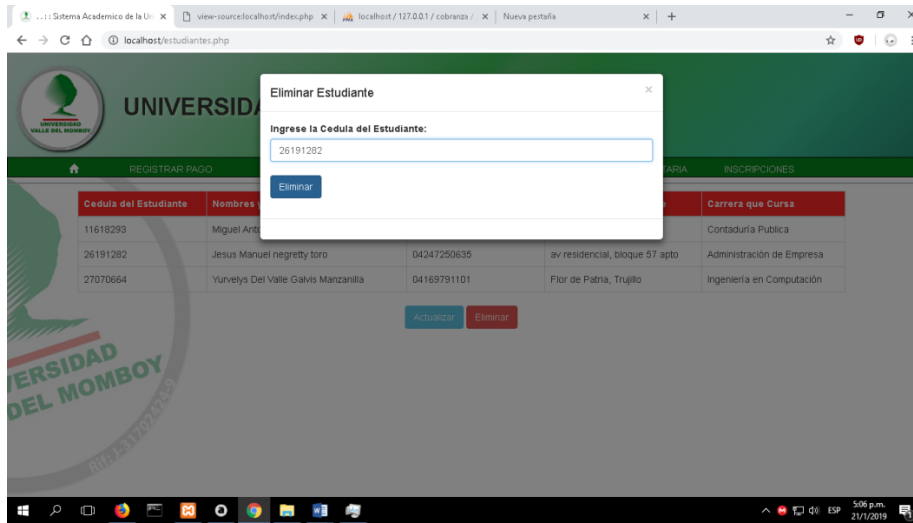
..:: Sistema Academico de la U ×
view-source:localhost/index.php ×
localhost / 127.0.0.1 / cobranza / ×
Nueva pestaña ×

localhost/estudiantes.php

UNIVERSIDAD VALLE DEL MOMBOY

UNIVERSID

REGISTRAR PAGO
TARIA
INSCRIPCIONES

Eliminar Estudiante ×

Ingrese la Cedula del Estudiante:

26191282

Eliminar

| Cedula del Estudiante | Nombres y | | | Carrera que Cursa |
|---|---|---|---|---|
| 11618293 | Miguel Ant | | | Contaduría Publica |
| 26191282 | Jesus Manuel negretty toro | 04247250635 | av residencial, bloque 57 apto | Administración de Empresa |
| 27070664 | Yurvelys Del Valle Galvis Manzanilla | 04169791101 | Flor de Patria, Trujillo | Ingeniería en Computación |

Actualizar Eliminar

ERSIDAD DEL MOMBOY

RIF: J-31702432-9

ESP
5:06 p.m.
21/1/2019